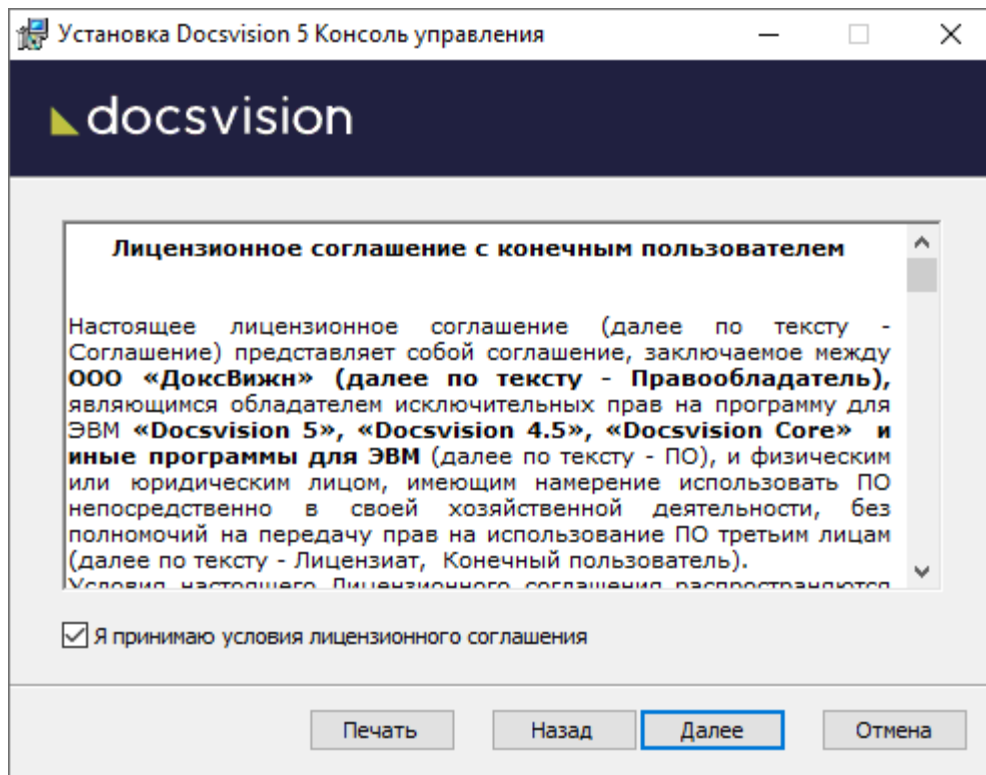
Установка Docsvision 5 Консоль управления

docsvision

**Лицензионное соглашение с конечным пользователем**

Настоящее лицензионное соглашение (далее по тексту - Соглашение) представляет собой соглашение, заключаемое между **ООО «ДоксВижн» (далее по тексту - Правообладатель),** являющимся обладателем исключительных прав на программу для ЭВМ **«Docsvision 5», «Docsvision 4.5», «Docsvision Core» и иные программы для ЭВМ** (далее по тексту - ПО), и физическим или юридическим лицом, имеющим намерение использовать ПО непосредственно в своей хозяйственной деятельности, без полномочий на передачу прав на использование ПО третьим лицам (далее по тексту - Лицензиат, Конечный пользователь).
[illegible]

Я принимаю условия лицензионного соглашения

Печать Назад Далее Отмена